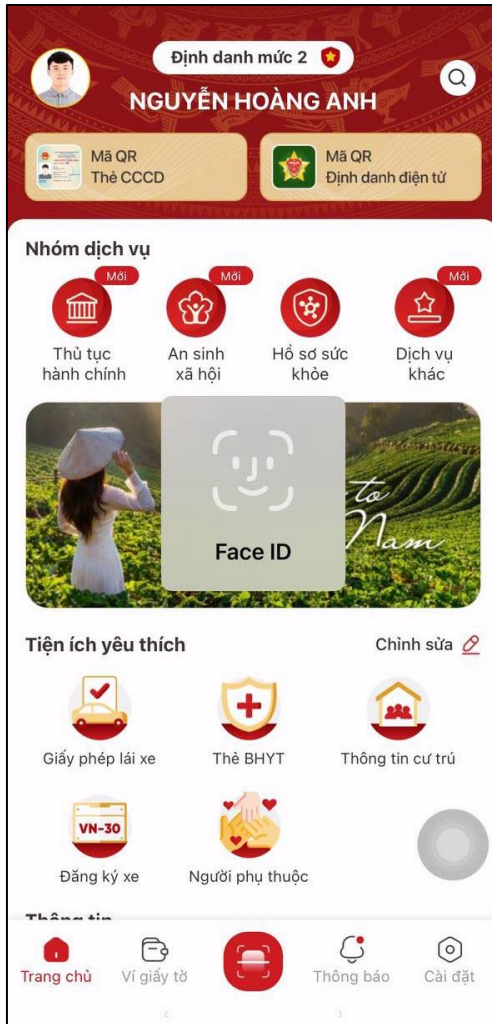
Định danh mức 2

NGUYỄN HOÀNG ANH

Mã QR
Thẻ CCCD

Mã QR
Định danh điện tử

Nhóm dịch vụ

Mới
Thủ tục hành chính

Mới
An sinh xã hội

Hồ sơ sức khỏe

Mới
Dịch vụ khác

Face ID

to
Nam

Tiện ích yêu thích

Chỉnh sửa

Giấy phép lái xe

Thẻ BHYT

Thông tin cư trú

VN-30
Đăng ký xe

Người phụ thuộc

Thông tin

Trang chủ

Ví giấy tờ

Thông báo

Cài đặt